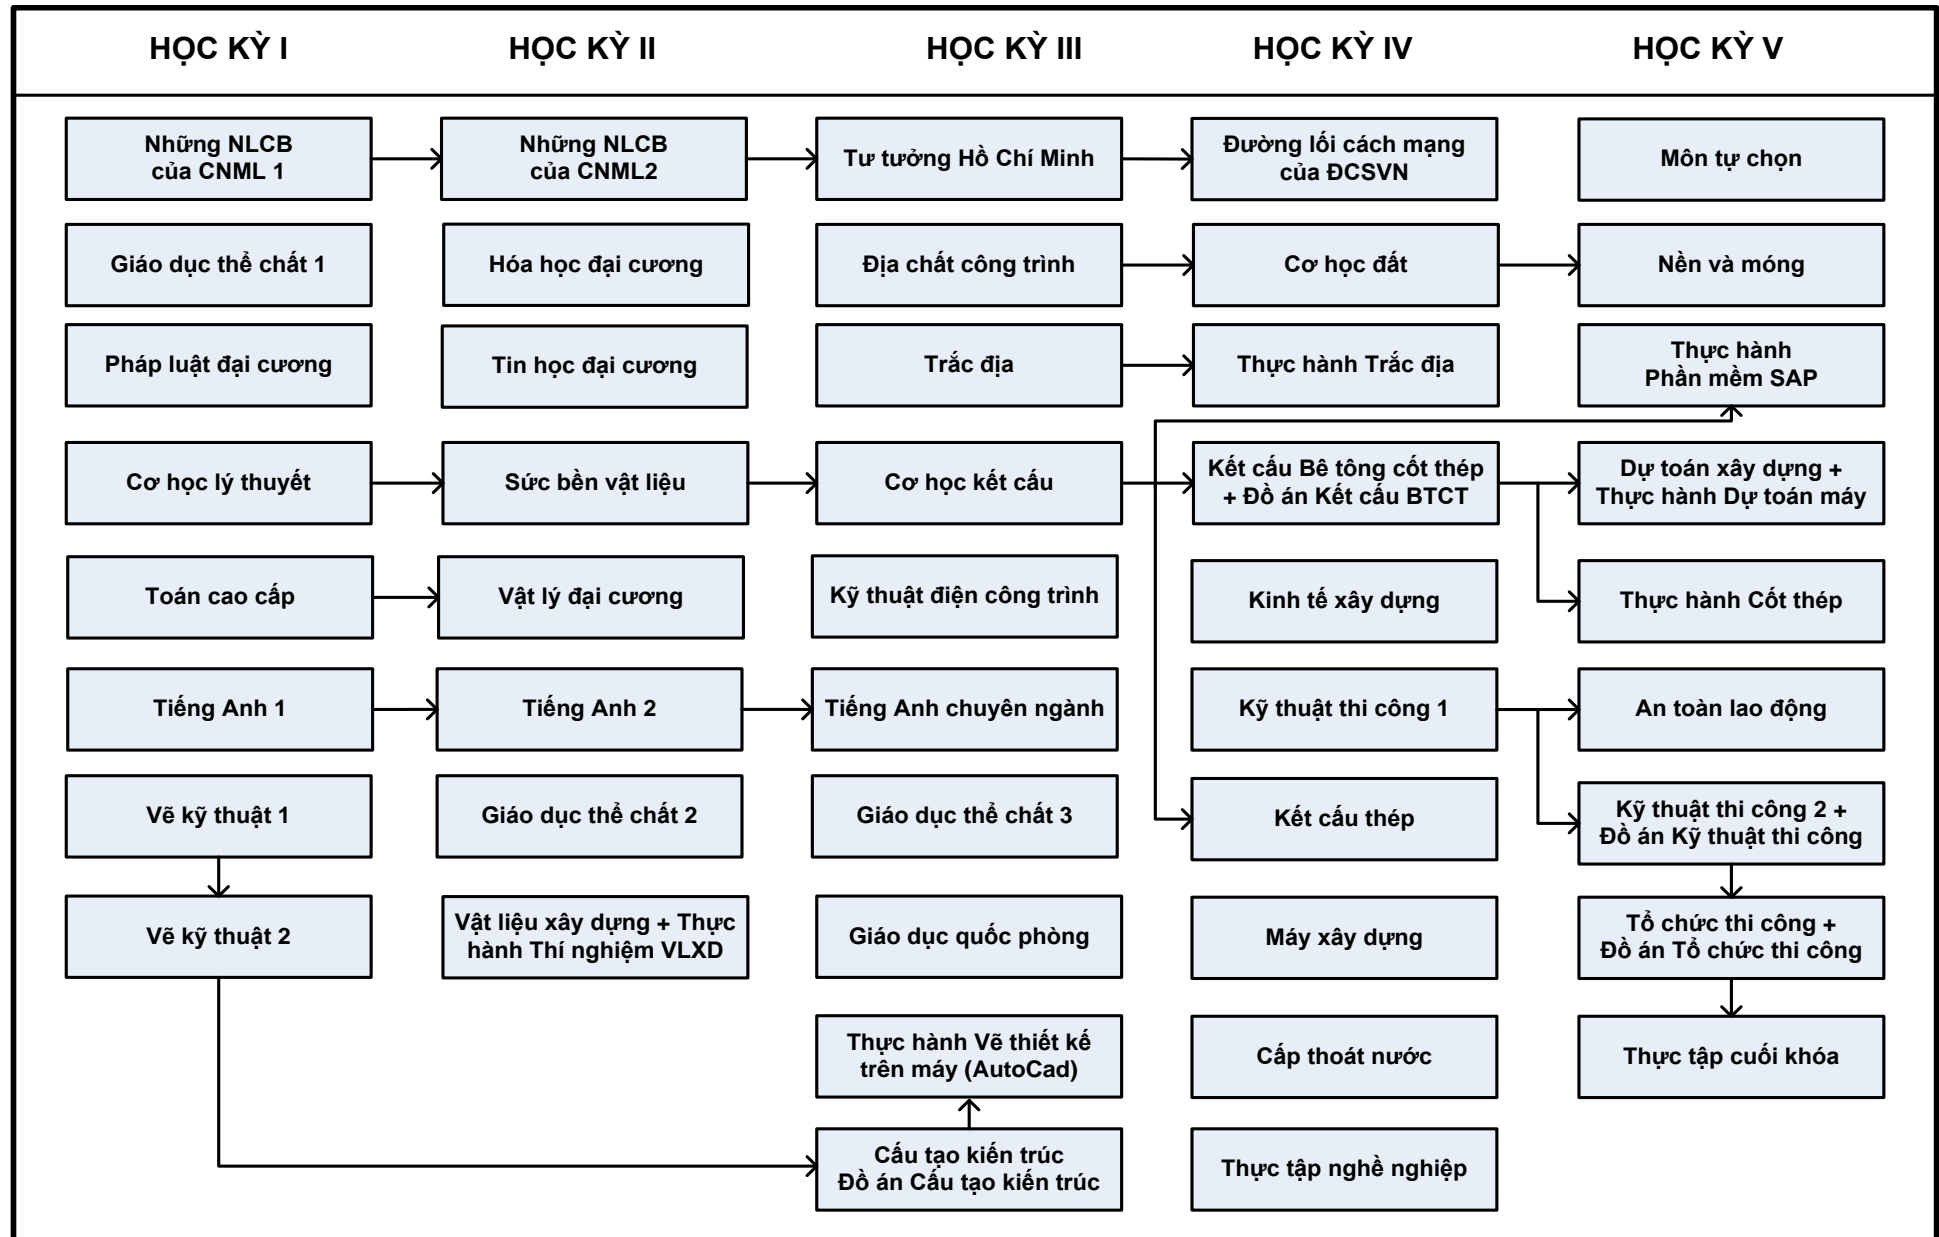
HỌC KỲ I

Những NLCB của CNML 1

Giáo dục thể chất 1

Pháp luật đại cương

Cơ học lý thuyết

Toán cao cấp

Tiếng Anh 1

Vẽ kỹ thuật 1

Vẽ kỹ thuật 2

HỌC KỲ II

Những NLCB của CNML2

Hóa học đại cương

Tin học đại cương

Sức bền vật liệu

Vật lý đại cương

Tiếng Anh 2

Giáo dục thể chất 2

Vật liệu xây dựng + Thực hành Thí nghiệm VLXD

HỌC KỲ III

Tư tưởng Hồ Chí Minh

Địa chất công trình

Trắc địa

Cơ học kết cấu

Kỹ thuật điện công trình

Tiếng Anh chuyên ngành

Giáo dục thể chất 3

Giáo dục quốc phòng

Thực hành Vẽ thiết kế trên máy (AutoCad)

Cấu tạo kiến trúc Đồ án Cấu tạo kiến trúc

HỌC KỲ IV

Đường lối cách mạng của ĐCSVN

Cơ học đất

Thực hành Trắc địa

Kết cấu Bê tông cốt thép + Đồ án Kết cấu BTCT

Kinh tế xây dựng

Kỹ thuật thi công 1

Kết cấu thép

Máy xây dựng

Cấp thoát nước

Thực tập nghề nghiệp

HỌC KỲ V

Môn tự chọn

Nền và móng

Thực hành Phần mềm SAP

Dự toán xây dựng + Thực hành Dự toán máy

Thực hành Cốt thép

An toàn lao động

Kỹ thuật thi công 2 + Đồ án Kỹ thuật thi công

Tổ chức thi công + Đồ án Tổ chức thi công

Thực tập cuối khóa